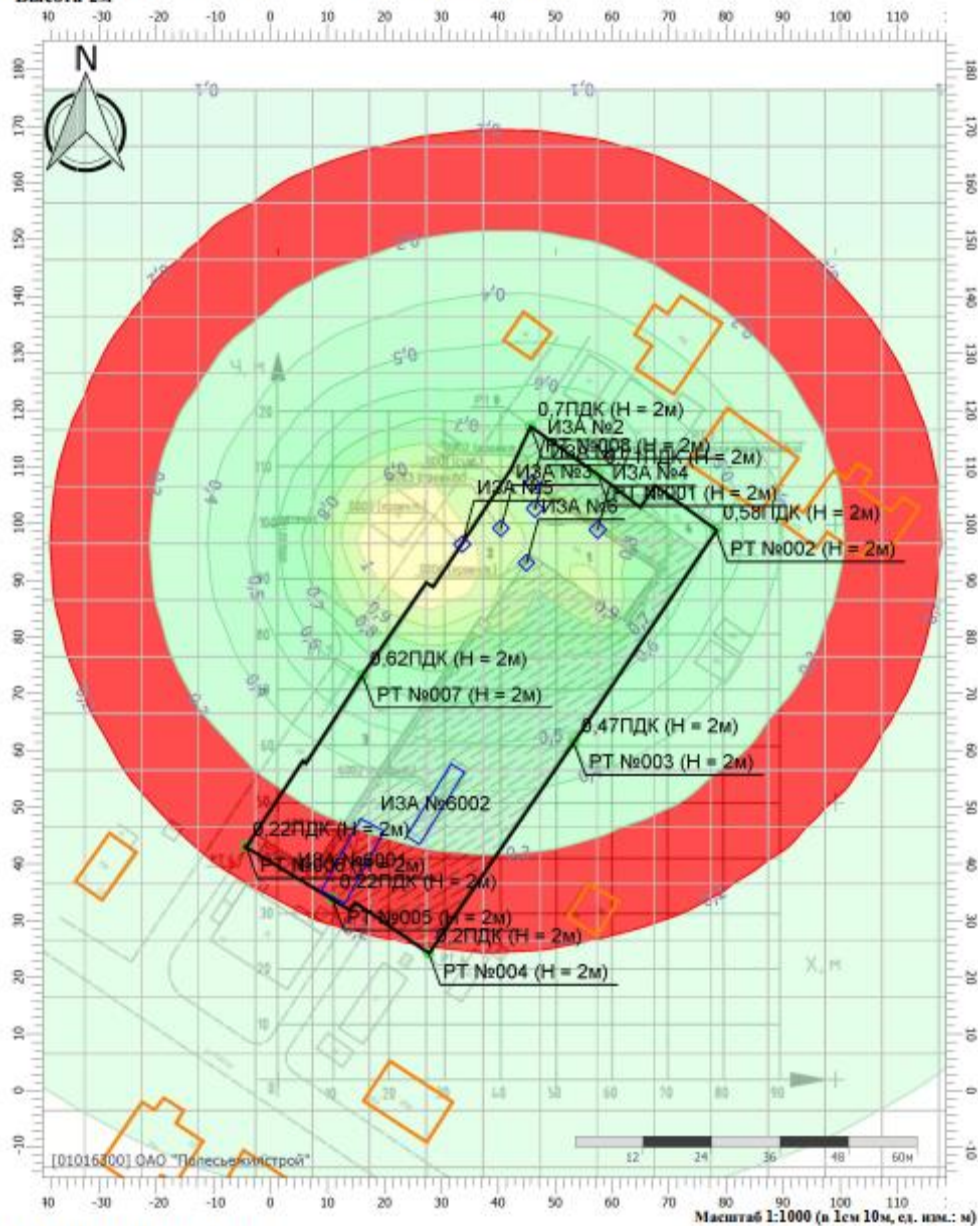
Высота 2м

-40 -30 -20 -10 0 10 20 30 40 50 60 70 80 90 100 110

N

180 170 160 150 140 130 120 110 100 90 80 70 60 50 40 30 20 10 0 -10

0,1
0,1
0,2
0,3
0,4
0,5
0,6
0,7
0,8
0,9
1

0,7ПДК (Н = 2м)
ИЗА №2
РТ №008 (Н = 2м)
0,67ПДК (Н = 2м)
ИЗА №3
ИЗА №4
РТ №001 (Н = 2м)
ИЗА №5
ИЗА №6
0,58ПДК (Н = 2м)
РТ №002 (Н = 2м)

0,62ПДК (Н = 2м)
РТ №007 (Н = 2м)

0,47ПДК (Н = 2м)
РТ №003 (Н = 2м)

ИЗА №6002
0,22ПДК (Н = 2м)
РТ №006 (Н = 2м)
0,22ПДК (Н = 2м)
РТ №005 (Н = 2м)
0,2ПДК (Н = 2м)
РТ №004 (Н = 2м)

Y
X, м

[01016300] ОАО "Полесьежилстрой"

12 24 36 48 60м

-40 -30 -20 -10 0 10 20 30 40 50 60 70 80 90 100 110

Масштаб 1:1000 (в 1см 10м, ед. изм.: м)